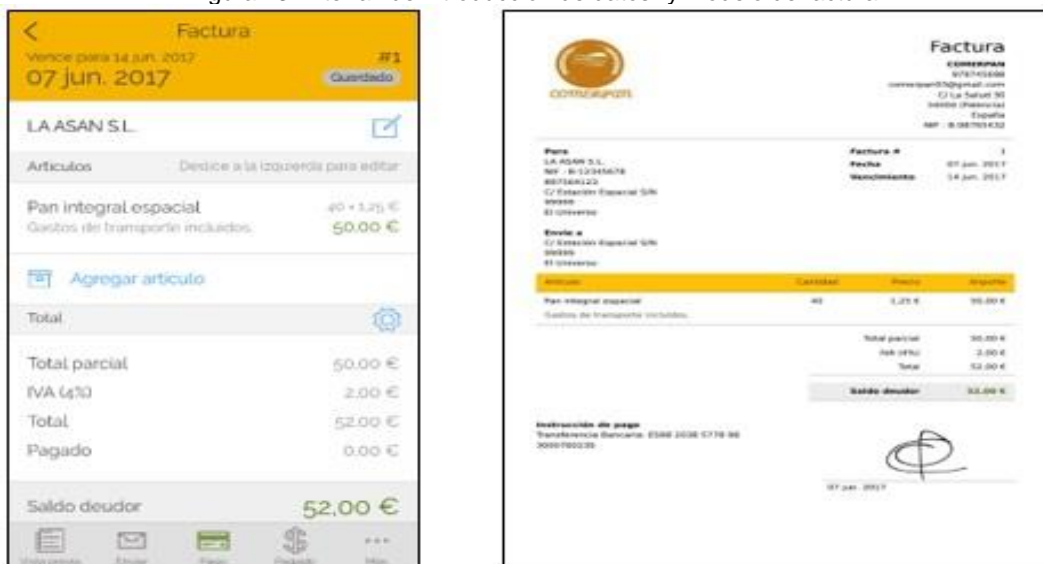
Factura

Vence para 14 jun. 2017
07 jun. 2017
#1
Guardado

LA ASAN S.L.

Articulos
Deslice a la izquierda para editar

Pan integral espacial
Gastos de transporte incluidos
40 × 1,25 €
50,00 €

Agregar articulo

Total

Total parcial 50,00 €
IVA (4%) 2,00 €
Total 52,00 €
Pagado 0,00 €

Saldo deudor 52,00 €

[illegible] Enviar Pago Pagado Más

Factura
COMERPAN
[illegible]
comerpan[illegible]@gmail.com
C/ La Salud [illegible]
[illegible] (Palencia)
España
NIF: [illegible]

Para
LA ASAN S.L.
NIF: B-12345678
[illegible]
C/ Estación Espacial S/N
99999
El Universo

Factura # 1
Fecha 07 jun. 2017
Vencimiento 14 jun. 2017

Envío a
C/ Estación Espacial S/N
99999
El Universo

| Articulo | Cantidad | Precio | Importe |
|---|---|---|---|
| Pan integral espacial | 40 | 1,25 € | 50,00 € |
| Gastos de transporte incluidos | | | |

Total parcial 50,00 €
IVA (4%) 2,00 €
Total 52,00 €
Saldo deudor 52,00 €

Instrucción de pago
Transferencia Bancaria: ES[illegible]

07 jun. 2017